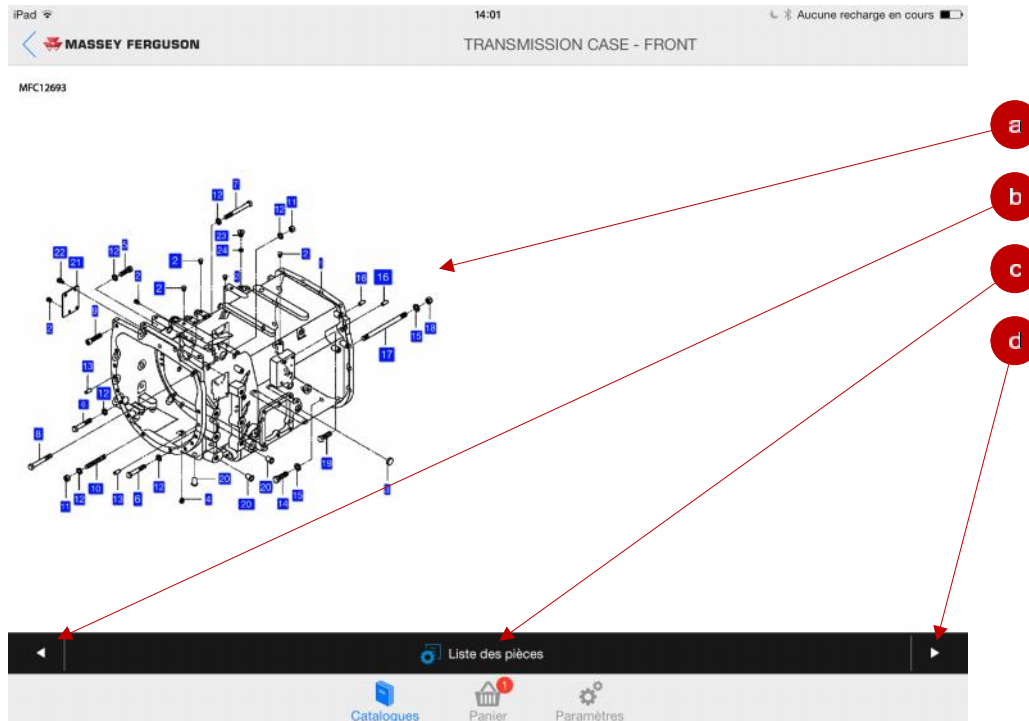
iPad 14:01 Aucune recharge en cours

MASSEY FERGUSON TRANSMISSION CASE - FRONT

MFC12693

a
b
c
d

12 7 11 10 23 24 2 3 22 21 12 3 2 2 1 16 16 2 9 18 15 17 13 12 5 8 19 11 12 10 13 6 12 4 20 20 14 15 20 3

Liste des pièces

Catalogues Panier 1 Paramètres